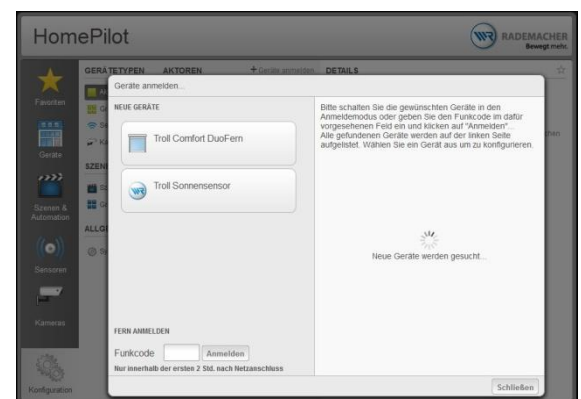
HomePilot

RADEMACHER
Bewegt mehr.

Favoriten

Geräte

Szenen & Automation

Sensoren

Kameras

Konfiguration

GERÄTETYPEN AKTOREN + Geräte anmelden DETAILS

SZENI

ALLG

Geräte anmelden...

NEUE GERÄTE

Troll Comfort DuoFern

Troll Sonnensensor

Bitte schalten Sie die gewünschten Geräte in den Anmeldemodus oder geben Sie den Funkcode im dafür vorgesehenen Feld ein und klicken auf "Anmelden". Alle gefundenen Geräte werden auf der linken Seite aufgelistet. Wählen Sie ein Gerät aus um zu konfigurieren.

Neue Geräte werden gesucht...

FERN ANMELDEN

Funkcode Anmelden

Nur innerhalb der ersten 2 Std. nach Netzanschluss

Schließen